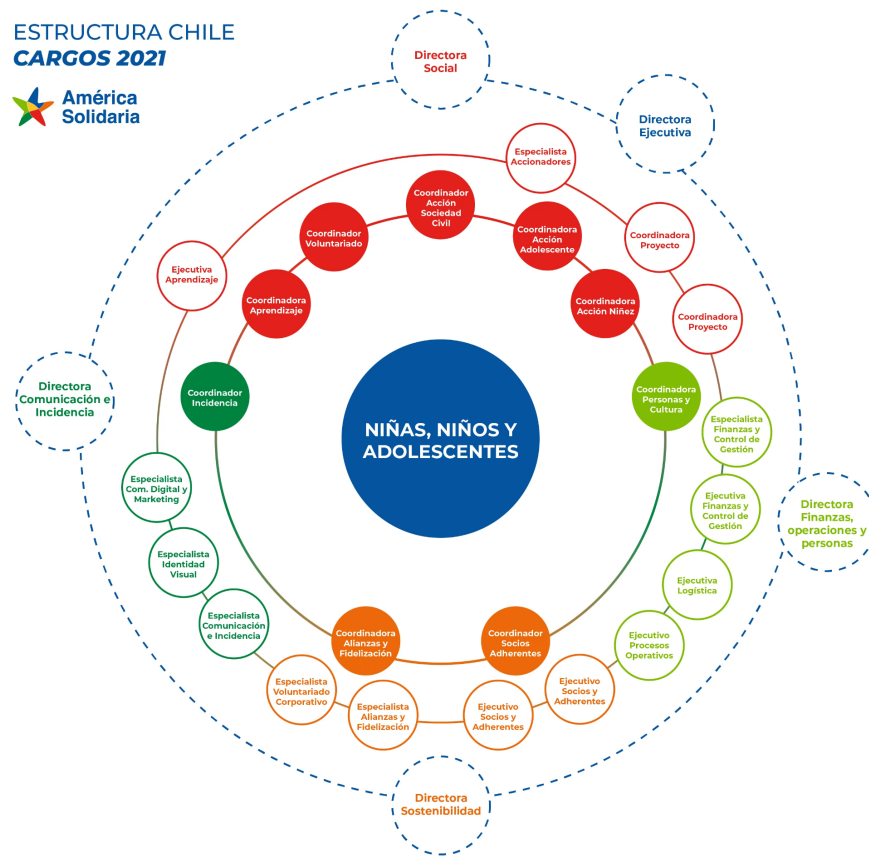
ESTRUCTURA CHILE
CARGOS 2021

América Solidaria

Directora Social

Directora Ejecutiva

Especialista Accionadores

Coordinador Acción Sociedad Civil

Coordinador Voluntariado

Coordinadora Acción Adolescente

Coordinadora Proyecto

Ejecutiva Aprendizaje

Coordinadora Aprendizaje

Coordinadora Acción Niñez

Coordinadora Proyecto

Directora Comunicación e Incidencia

Coordinador Incidencia

NIÑAS, NIÑOS Y ADOLESCENTES

Coordinadora Personas y Cultura

Especialista Finanzas y Control de Gestión

Especialista Com. Digital y Marketing

Ejecutiva Finanzas y Control de Gestión

Directora Finanzas, operaciones y personas

Especialista Identidad Visual

Ejecutiva Logística

Especialista Comunicación e Incidencia

Coordinadora Alianzas y Fidelización

Coordinador Socios Adherentes

Ejecutivo Procesos Operativos

Especialista Voluntariado Corporativo

Ejecutivo Socios y Adherentes

Especialista Alianzas y Fidelización

Ejecutivo Socios y Adherentes

Directora Sostenibilidad